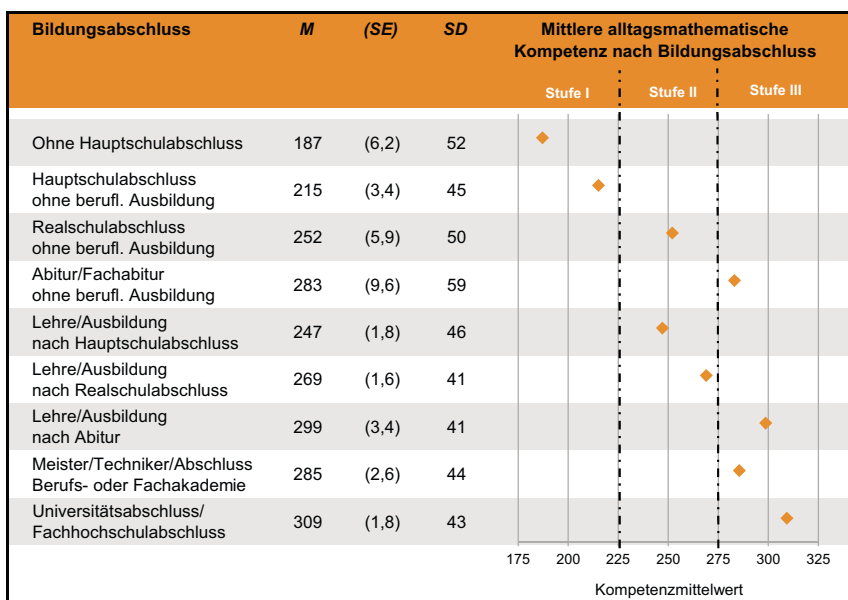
| Bildungsabschluss | *M* | *(SE)* | *SD* |
|---|---|---|---|
| Ohne Hauptschulabschluss | 187 | (6,2) | 52 |
| Hauptschulabschluss ohne berufl. Ausbildung | 215 | (3,4) | 45 |
| Realschulabschluss ohne berufl. Ausbildung | 252 | (5,9) | 50 |
| Abitur/Fachabitur ohne berufl. Ausbildung | 283 | (9,6) | 59 |
| Lehre/Ausbildung nach Hauptschulabschluss | 247 | (1,8) | 46 |
| Lehre/Ausbildung nach Realschulabschluss | 269 | (1,6) | 41 |
| Lehre/Ausbildung nach Abitur | 299 | (3,4) | 41 |
| Meister/Techniker/Abschluss Berufs- oder Fachakademie | 285 | (2,6) | 44 |
| Universitätsabschluss/ Fachhochschulabschluss | 309 | (1,8) | 43 |

Mittlere alltagsmathematische Kompetenz nach Bildungsabschluss

Stufe I
Stufe II
Stufe III

175 200 225 250 275 300 325

Kompetenzmittelwert